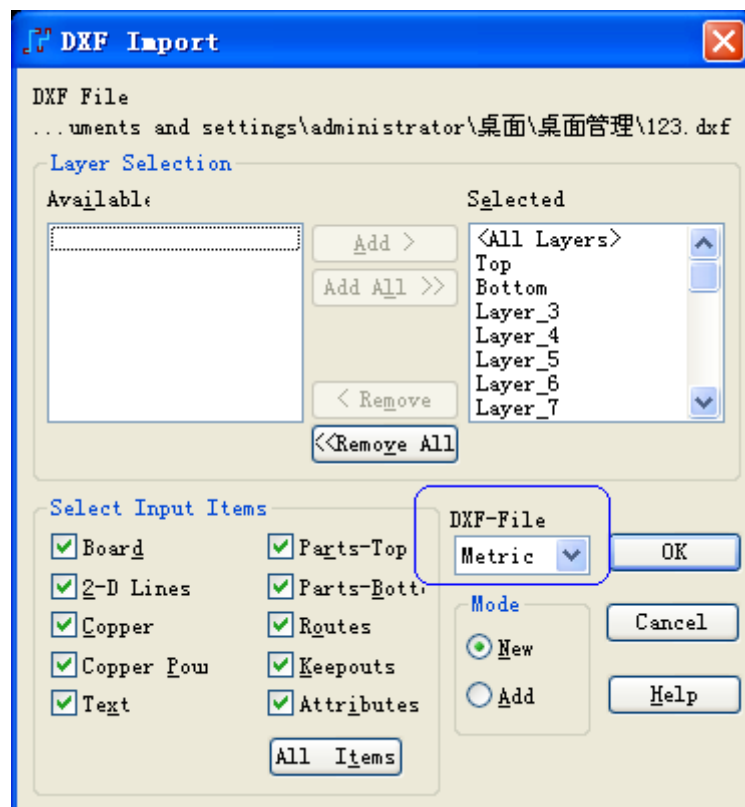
DXF Import

DXF File
...uments and settings\administrator\桌面\桌面管理\123.dxf

Layer Selection

Availabl

Add >

Add All >>

< Remove

<<Remove All

Selected
<All Layers>
Top
Bottom
Layer_3
Layer_4
Layer_5
Layer_6
Layer_7

Select Input Items
Board
2-D Lines
Copper
Copper Pou
Text
Parts-Top
Parts-Bott
Routes
Keepouts
Attributes
All Items

DXF-File
Metric

OK

Mode
New
Add

Cancel

Help